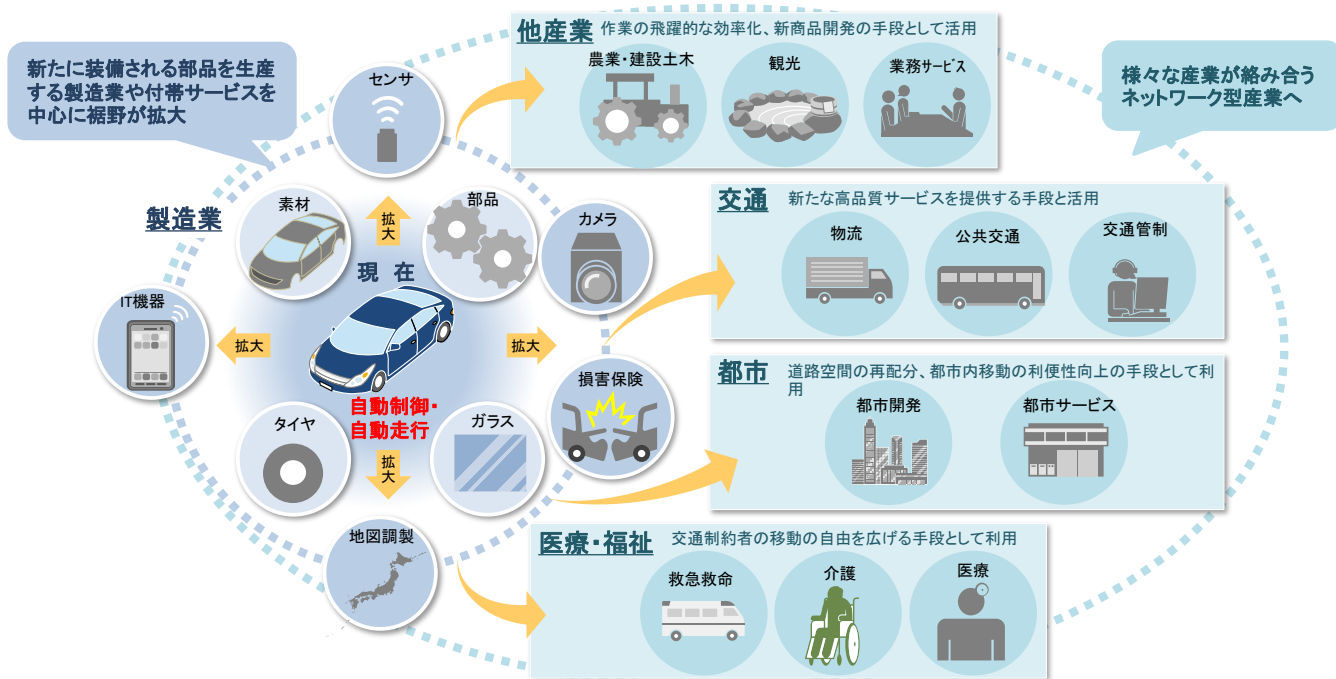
新たに装備される部品を生産する製造業や付帯サービスを中心に裾野が拡大

製造業

センサ

素材

部品

カメラ

IT機器

拡大

拡大

拡大

拡大

現　在

自動制御・自動走行

損害保険

タイヤ

ガラス

地図調製

他産業　作業の飛躍的な効率化、新商品開発の手段として活用

農業・建設土木

観光

業務サービス

様々な産業が絡み合うネットワーク型産業へ

交通　新たな高品質サービスを提供する手段と活用

物流

公共交通

交通管制

都市　道路空間の再配分、都市内移動の利便性向上の手段として利用

都市開発

都市サービス

医療・福祉　交通制約者の移動の自由を広げる手段として利用

救急救命

介護

医療